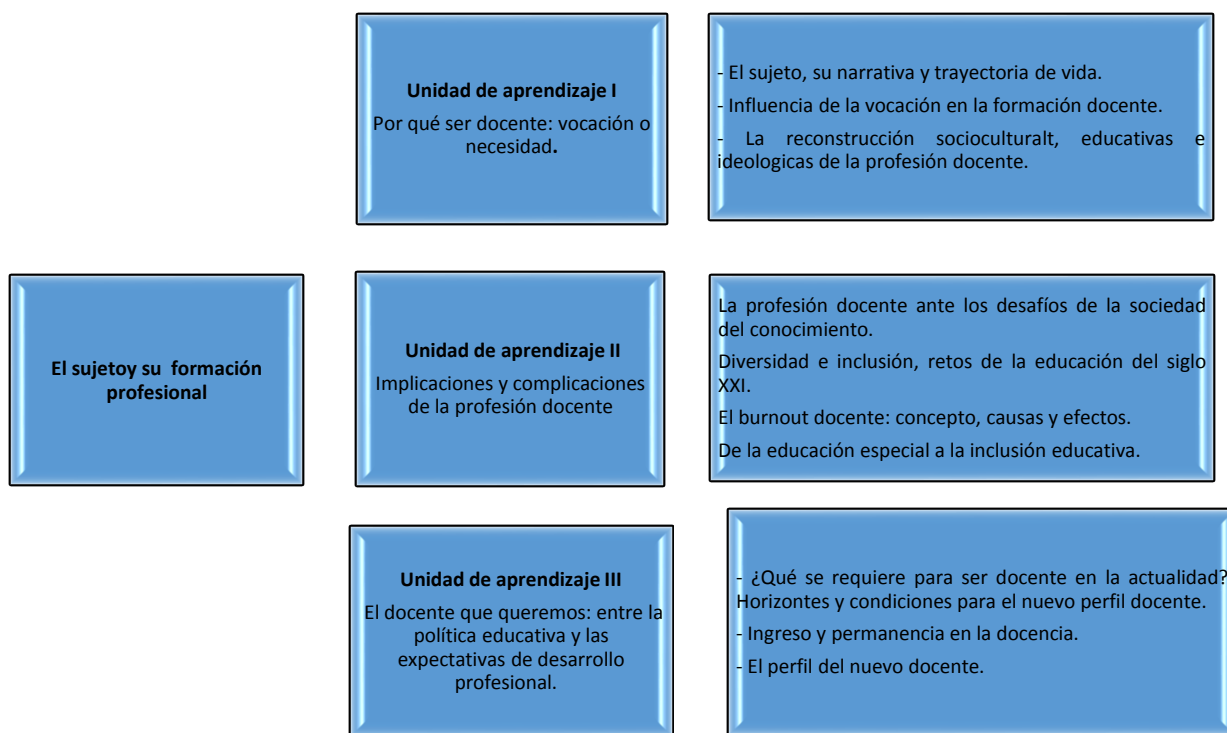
Unidad de aprendizaje I

Por qué ser docente: vocación o necesidad.

- El sujeto, su narrativa y trayectoria de vida.

- Influencia de la vocación en la formación docente.

- La reconstrucción socioculturalt, educativas e ideologicas de la profesión docente.

El sujetoy su formación profesional

Unidad de aprendizaje II

Implicaciones y complicaciones de la profesión docente

La profesión docente ante los desafíos de la sociedad del conocimiento.

Diversidad e inclusión, retos de la educación del siglo XXI.

El burnout docente: concepto, causas y efectos.

De la educación especial a la inclusión educativa.

Unidad de aprendizaje III

El docente que queremos: entre la política educativa y las expectativas de desarrollo profesional.

- ¿Qué se requiere para ser docente en la actualidad? Horizontes y condiciones para el nuevo perfil docente.

- Ingreso y permanencia en la docencia.

- El perfil del nuevo docente.